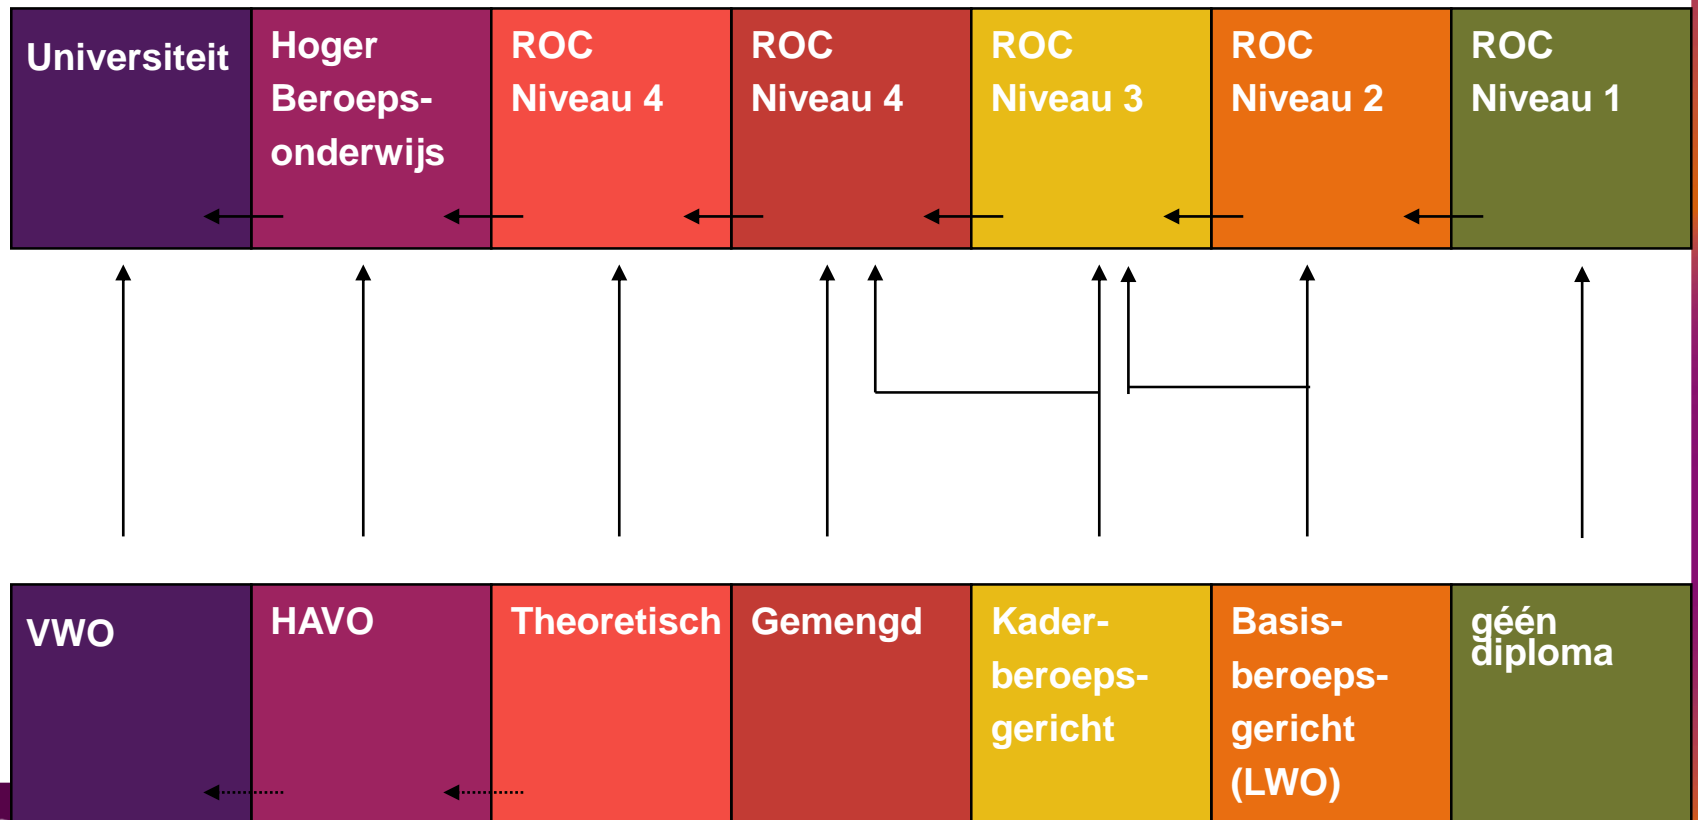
| Universiteit | Hoger Beroepsonderwijs | ROC Niveau 4 | ROC Niveau 4 | ROC Niveau 3 | ROC Niveau 2 | ROC Niveau 1 |
|---|---|---|---|---|---|---|

| VWO | HAVO | Theoretisch | Gemengd | Kaderberoepsgericht | Basisberoepsgericht (LWO) | géén diploma |
|---|---|---|---|---|---|---|